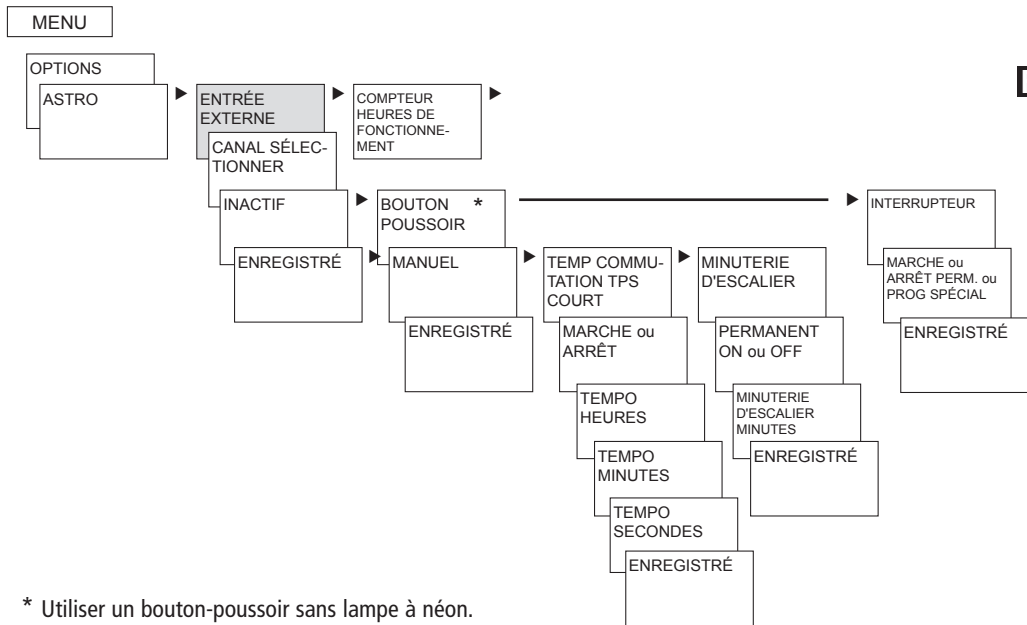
MENU

OPTIONS

ASTRO

ENTRÉE EXTERNE

CANAL SÉLECTIONNER

INACTIF

ENREGISTRÉ

COMPTEUR HEURES DE FONCTIONNEMENT

BOUTON POUSSOIR *

MANUEL

ENREGISTRÉ

TEMP COMMUTATION TPS COURT

MARCHE ou ARRÊT

TEMPO HEURES

TEMPO MINUTES

TEMPO SECONDES

ENREGISTRÉ

MINUTERIE D'ESCALIER

PERMANENT ON ou OFF

MINUTERIE D'ESCALIER MINUTES

ENREGISTRÉ

INTERRUPTEUR

MARCHE ou ARRÊT PERM. ou PROG SPÉCIAL

ENREGISTRÉ

D

* Utiliser un bouton-poussoir sans lampe à néon.